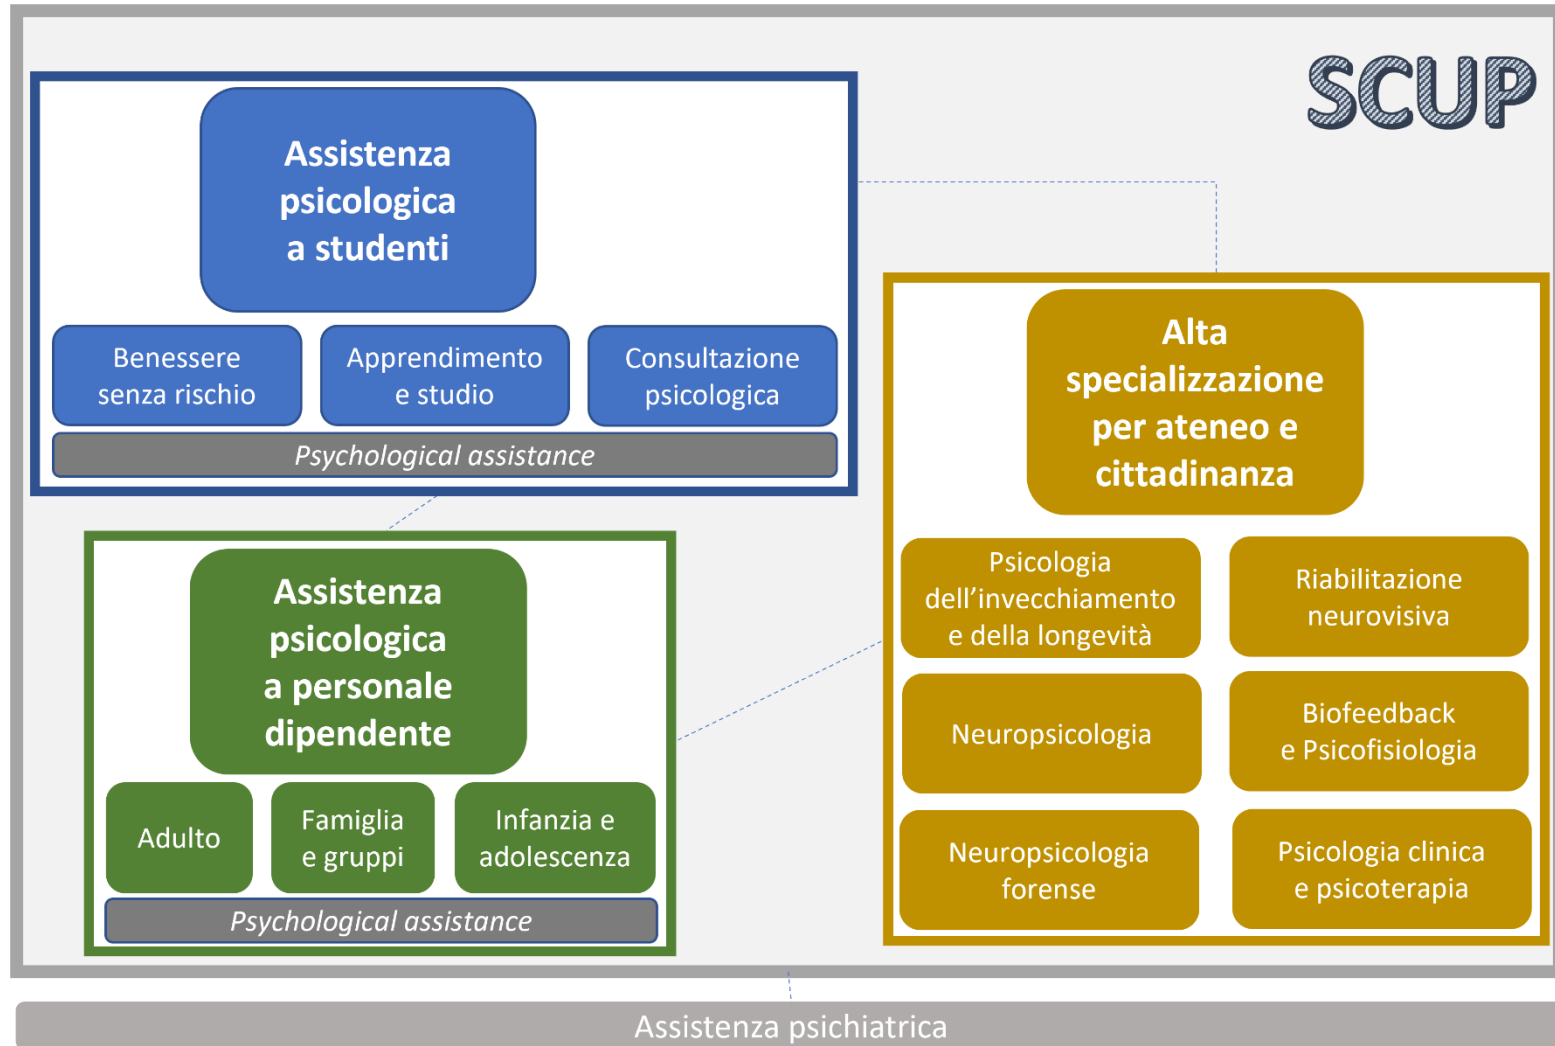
SCUP

Assistenza psicologica a studenti

Benessere senza rischio

Apprendimento e studio

Consultazione psicologica

Psychological assistance

Assistenza psicologica a personale dipendente

Adulto

Famiglia e gruppi

Infanzia e adolescenza

Psychological assistance

Alta specializzazione per ateneo e cittadinanza

Psicologia dell’invecchiamento e della longevità

Riabilitazione neurovisiva

Neuropsicologia

Biofeedback e Psicofisiologia

Neuropsicologia forense

Psicologia clinica e psicoterapia

Assistenza psichiatrica